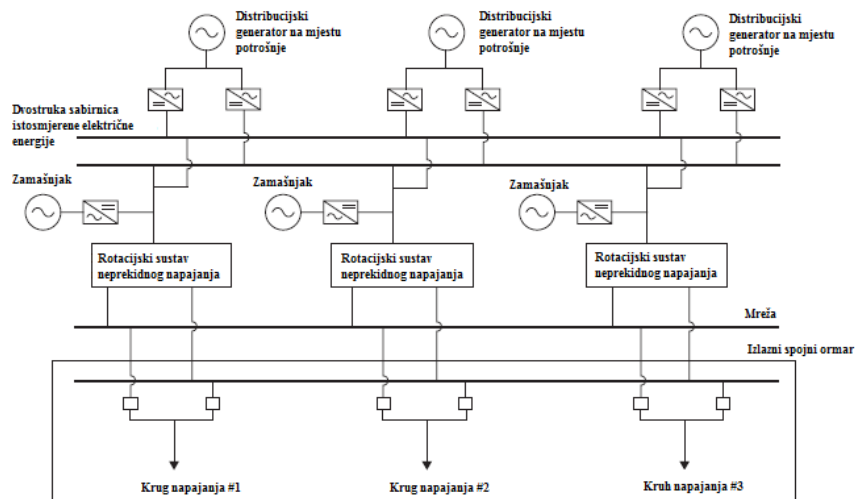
Distribucijski generator na mjestu potrošnje

Distribucijski generator na mjestu potrošnje

Distribucijski generator na mjestu potrošnje

Dvostruka sabirnica istosmjerene električne energije

Zamašnjak

Zamašnjak

Zamašnjak

Rotacijski sustav neprekidnog napajanja

Rotacijski sustav neprekidnog napajanja

Rotacijski sustav neprekidnog napajanja

Mreža

Izlazni spojni ormar

Krug napajanja #1

Krug napajanja #2

Kruh napajanja #3